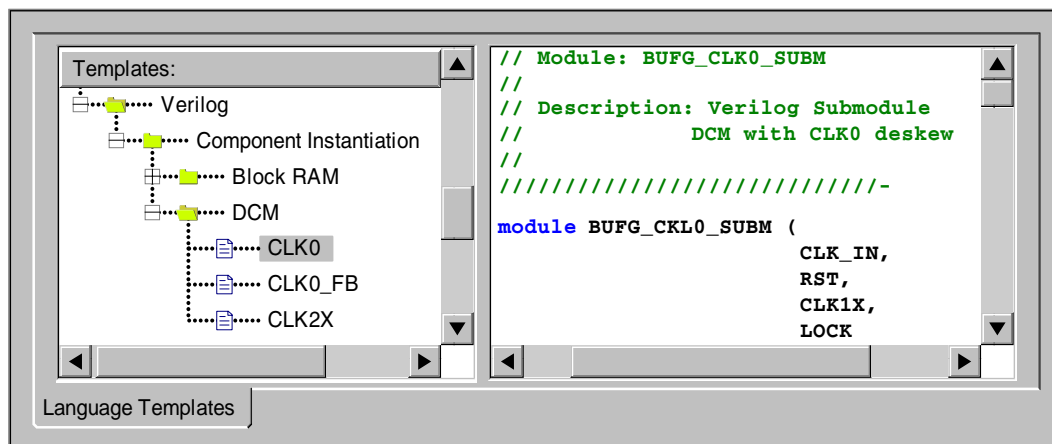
Templates:

Verilog
Component Instantiation
Block RAM
DCM
CLK0
CLK0_FB
CLK2X

// Module: BUFG_CLK0_SUBM
//
// Description: Verilog Submodule
//              DCM with CLK0 deskew
//
//////////////////////////////-

module BUFG_CKL0_SUBM (
CLK_IN,
RST,
CLK1X,
LOCK

Language Templates